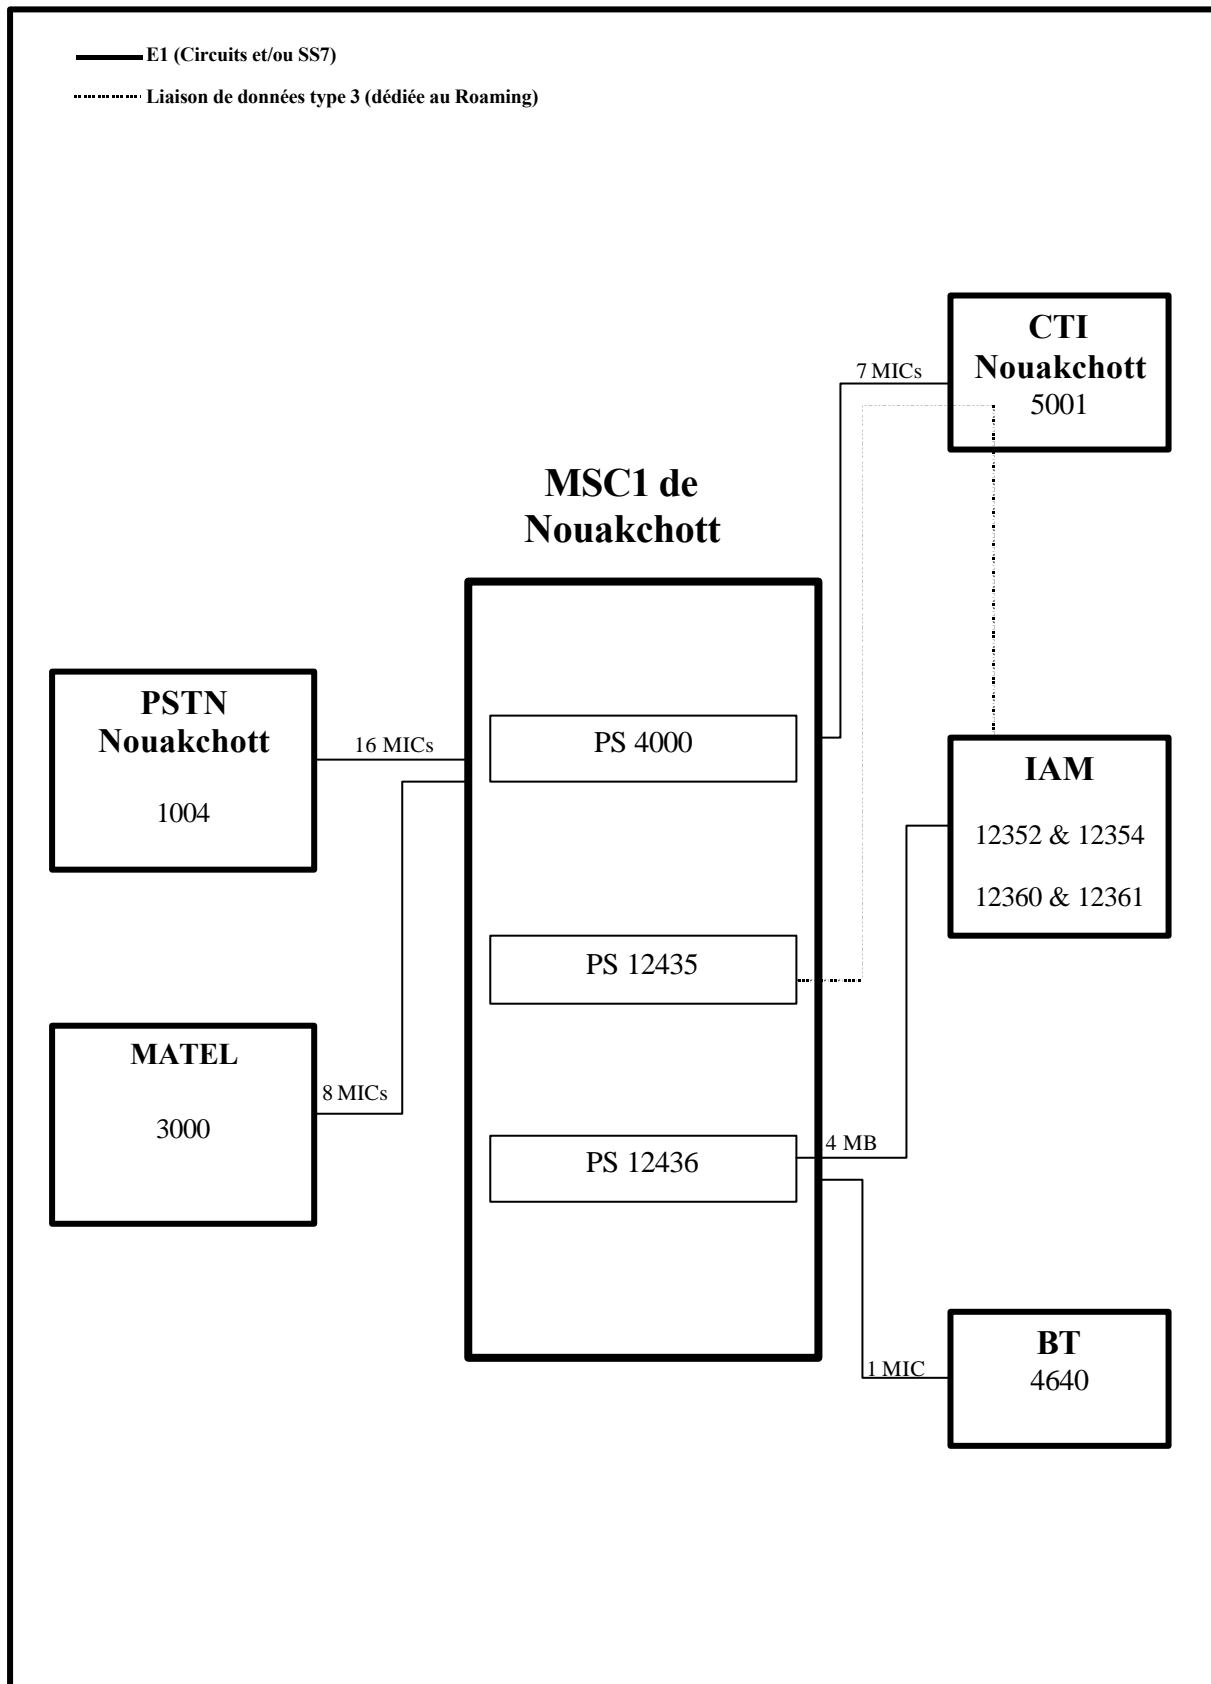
E1 (Circuits et/ou SS7)

Liaison de données type 3 (dédiée au Roaming)

CTI
Nouakchott
5001

7 MICs

MSC1 de
Nouakchott

PSTN
Nouakchott
1004

16 MICs

PS 4000

IAM
12352 & 12354
12360 & 12361

PS 12435

MATEL
3000

8 MICs

PS 12436

4 MB

BT
4640

1 MIC